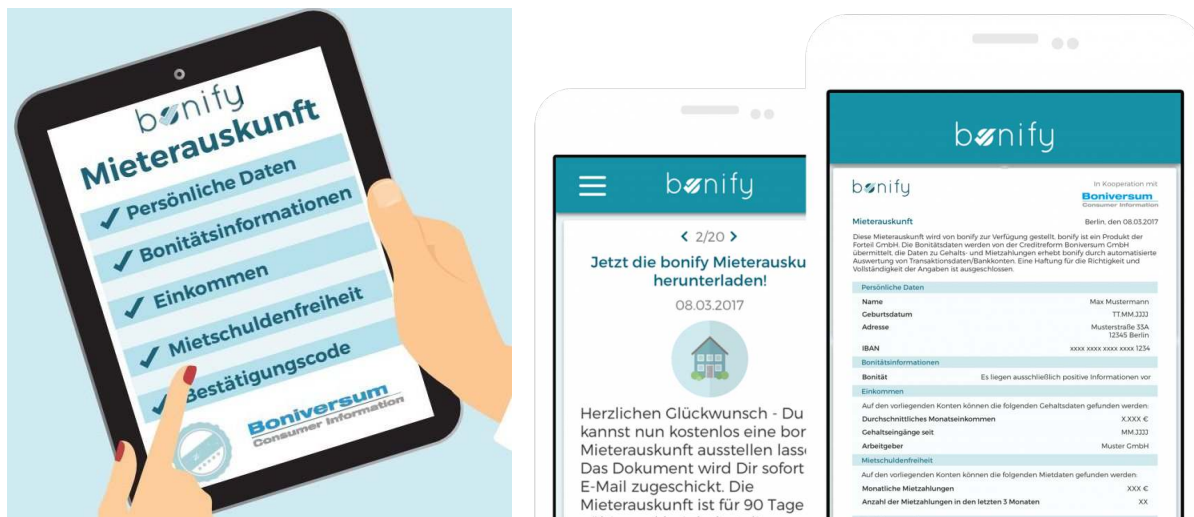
bonify
Mieterauskunft
✓ Persönliche Daten
✓ Bonitätsinformationen
✓ Einkommen
✓ Mietschuldenfreiheit
✓ Bestätigungscode
Boniversum
Consumer Information

bonify
‹ 2/20 ›
Jetzt die bonify Mieterausku herunterladen!
08.03.2017
Herzlichen Glückwunsch - Du kannst nun kostenlos eine bor Mieterauskunft ausstellen lass Das Dokument wird Dir sofort E-Mail zugeschickt. Die Mieterauskunft ist für 90 Tage

bonify
bonify
In Kooperation mit
Boniversum
Consumer Information
Mieterauskunft
Berlin, den 08.03.2017
Diese Mieterauskunft wird von bonify zur Verfügung gestellt. bonify ist ein Produkt der Forteil GmbH. Die Bonitätsdaten werden von der Creditreform Boniversum GmbH übermittelt, die Daten zu Gehalts- und Mietzahlungen erhebt bonify durch automatisierte Auswertung von Transaktionsdaten/Bankkonten. Eine Haftung für die Richtigkeit und Vollständigkeit der Angaben ist ausgeschlossen.
Persönliche Daten
| | |
|---|---|
| Name | Max Mustermann |
| Geburtsdatum | TT.MM.JJJJ |
| Adresse | Musterstraße 33A 12345 Berlin |
| IBAN | XXXX XXXX XXXX XXXX 1234 |
Bonitätsinformationen
| | |
|---|---|
| Bonität | Es liegen ausschließlich positive Informationen vor |
Einkommen
Auf den vorliegenden Konten können die folgenden Gehaltsdaten gefunden werden:
| | |
|---|---|
| Durchschnittliches Monatseinkommen | X.XXX € |
| Gehaltseingänge seit | MM.JJJJ |
| Arbeitgeber | Muster GmbH |
Mietschuldenfreiheit
Auf den vorliegenden Konten können die folgenden Mietdaten gefunden werden:
| | |
|---|---|
| Monatliche Mietzahlungen | XXX € |
| Anzahl der Mietzahlungen in den letzten 3 Monaten | XX |